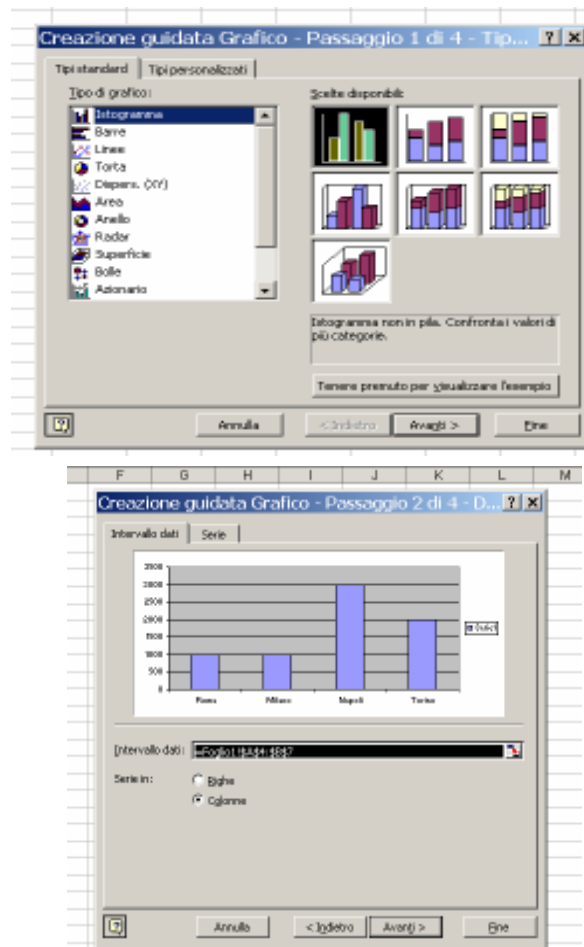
Creazione guidata Grafico - Passaggio 1 di 4 - Tip...

Tipi standard | Tipi personalizzati

Tipo di grafico:

Istogramma
Barre
Linee
Torta
Dispers. (XY)
Area
Anello
Radar
Superficie
Bolle
Azionario

Scelte disponibili:

Istogramma non in pila. Confronta i valori di più categorie.

Tenere premuto per visualizzare l'esempio

Annulla | < Indietro | Avanti > | Fine

F G H I J K L M

Creazione guidata Grafico - Passaggio 2 di 4 - D...

Intervallo dati | Serie

3500
3000
2500
2000
1500
1000
500
0

Roma Milano Napoli Torino

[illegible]

Intervallo dati: =Foglio1!$A$4:$B$7

Serie in: Righe
Colonne

Annulla | < Indietro | Avanti > | Fine